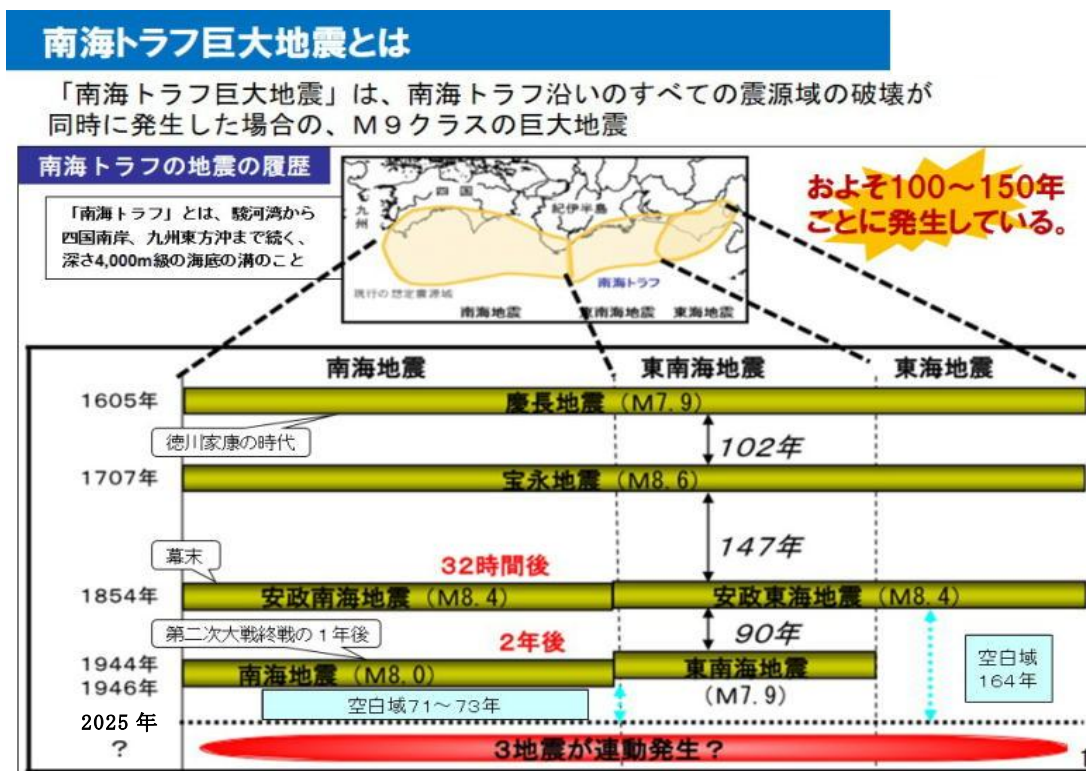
南海トラフ巨大地震とは

「南海トラフ巨大地震」は、南海トラフ沿いのすべての震源域の破壊が同時に発生した場合の、M９クラスの巨大地震

南海トラフの地震の履歴

「南海トラフ」とは、駿河湾から四国南岸、九州東方沖まで続く、深さ4,000m級の海底の溝のこと

四国
九州
紀伊半島
南海トラフ
現行の想定震源域
南海地震
東南海地震
東海地震

およそ100～150年ごとに発生している。

南海地震
東南海地震
東海地震

1605年
慶長地震（M7.9）
徳川家康の時代
102年
1707年
宝永地震（M8.6）
147年
幕末
32時間後
1854年
安政南海地震（M8.4）
安政東海地震（M8.4）
第二次大戦終戦の１年後
90年
2年後
1944年
1946年
南海地震（M8.0）
東南海地震
（M7.9）
空白域
164年
空白域71～73年
2025年
?
3地震が連動発生？